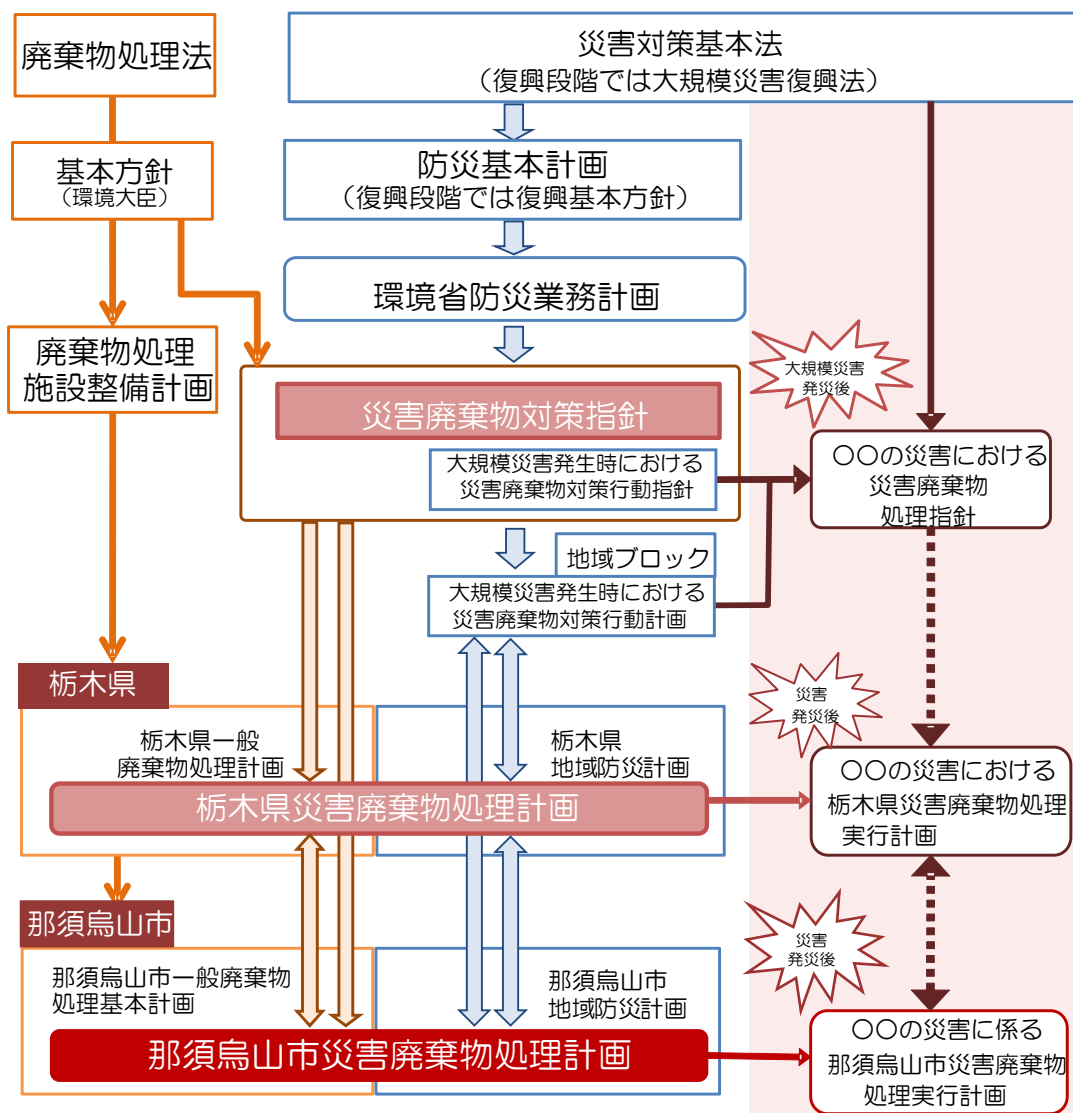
廃棄物処理法

災害対策基本法
（復興段階では大規模災害復興法）

基本方針
（環境大臣）

防災基本計画
（復興段階では復興基本方針）

環境省防災業務計画

廃棄物処理
施設整備計画

大規模災害
発災後

災害廃棄物対策指針

大規模災害発生時における
災害廃棄物対策行動指針

○○の災害における
災害廃棄物
処理指針

地域ブロック

大規模災害発生時における
災害廃棄物対策行動計画

栃木県

災害
発災後

栃木県一般
廃棄物処理計画

栃木県
地域防災計画

栃木県災害廃棄物処理計画

○○の災害における
栃木県災害廃棄物処理
実行計画

那須烏山市

災害
発災後

那須烏山市一般廃棄物
処理基本計画

那須烏山市
地域防災計画

那須烏山市災害廃棄物処理計画

○○の災害に係る
那須烏山市災害廃棄物
処理実行計画